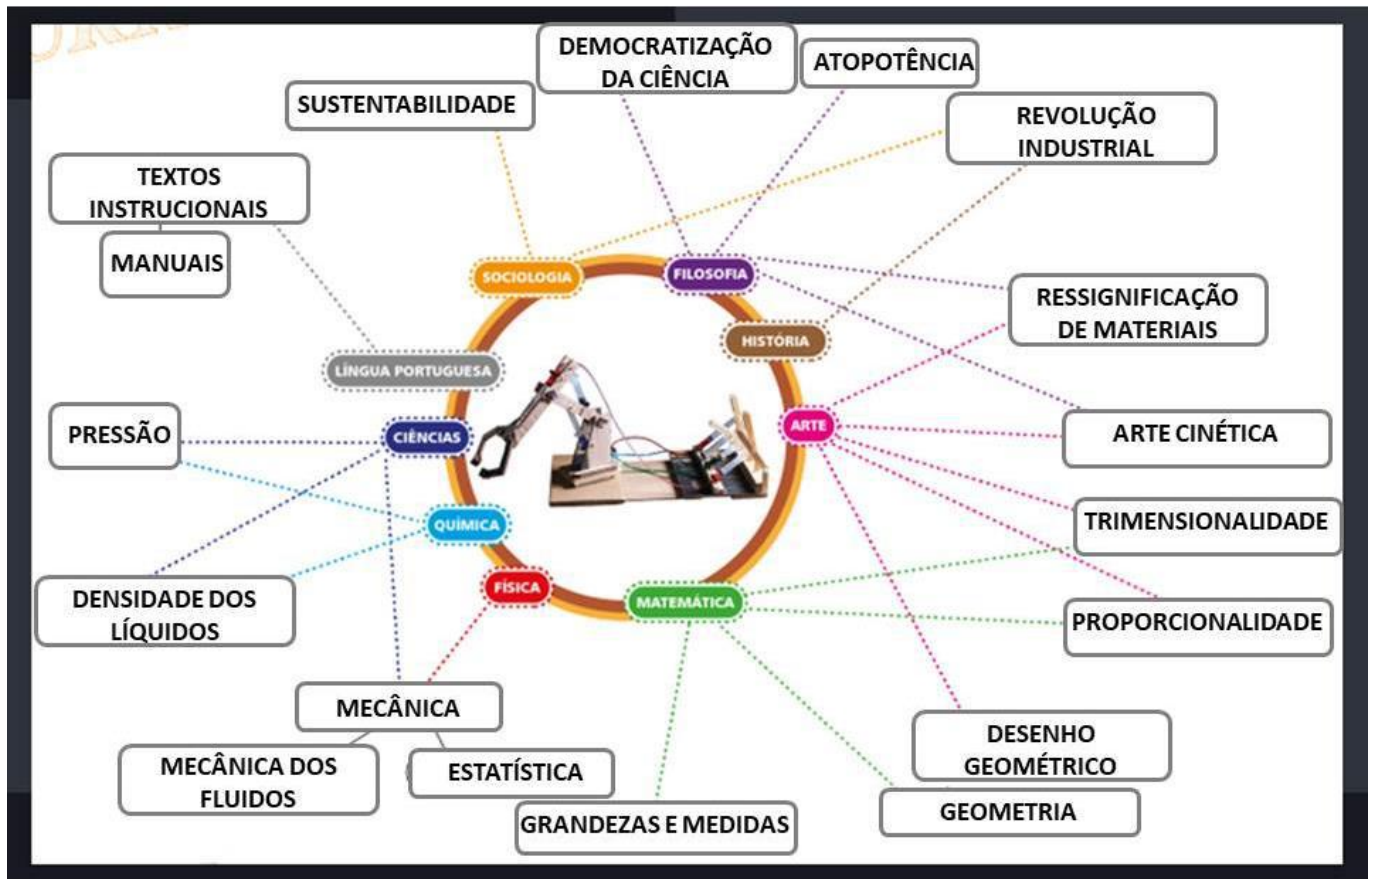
DEMOCRATIZAÇÃO DA CIÊNCIA

ATOPOTÊNCIA

SUSTENTABILIDADE

REVOLUÇÃO INDUSTRIAL

TEXTOS INSTRUCIONAIS

MANUAIS

SOCIOLOGIA

FILOSOFIA

HISTÓRIA

RESSIGNIFICAÇÃO DE MATERIAIS

LÍNGUA PORTUGUESA

PRESSÃO

CIÊNCIAS

ARTE

ARTE CINÉTICA

QUÍMICA

TRIMENSIONALIDADE

DENSIDADE DOS LÍQUIDOS

FÍSICA

MATEMÁTICA

PROPORCIONALIDADE

MECÂNICA

DESENHO GEOMÉTRICO

MECÂNICA DOS FLUIDOS

ESTATÍSTICA

GEOMETRIA

GRANDEZAS E MEDIDAS